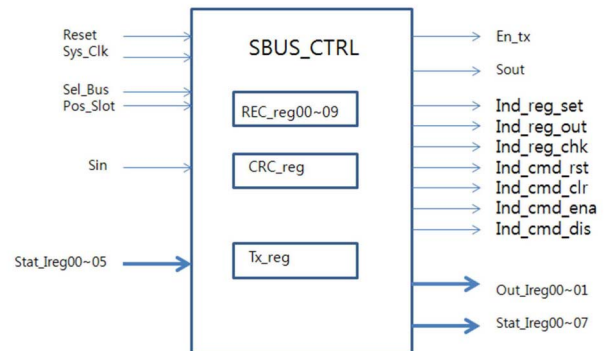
Reset
Sys_Clk
Sel_Bus
Pos_Slot
Sin
Stat_Ireg00~05

SBUS_CTRL
REC_reg00~09
CRC_reg
Tx_reg

En_tx
Sout
Ind_reg_set
Ind_reg_out
Ind_reg_chk
Ind_cmd_rst
Ind_cmd_clr
Ind_cmd_ena
Ind_cmd_dis
Out_Ireg00~01
Stat_Ireg00~07